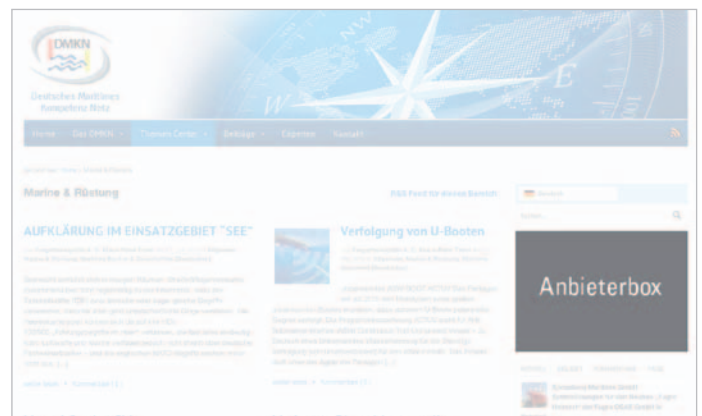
DMKN

Deutsches Maritimes Kompetenz Netz

Home Das DMKN Themen Center Beiträge Experten Kontakt

Marine & Rüstung

RSS Feed für diesen Bereich

AUFKLÄRUNG IM EINSATZGEBIET "SEE"

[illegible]

Verfolgung von U-Booten

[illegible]

Anbieterbox